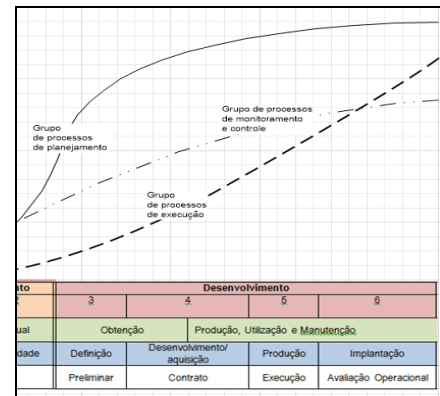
Grupo de processos de planejamento

Grupo de processos de monitoramento e controle

Grupo de processos de execução

| nto | Desenvolvimento | | | |
|---|---|---|---|---|
| 2 | 3 | 4 | 5 | 6 |
| ual | Obtenção | Produção, Utilização e Manutenção | | |
| dade | Definição | Desenvolvimento/ aquisição | Produção | Implantação |
| | Preliminar | Contrato | Execução | Avaliação Operacional |